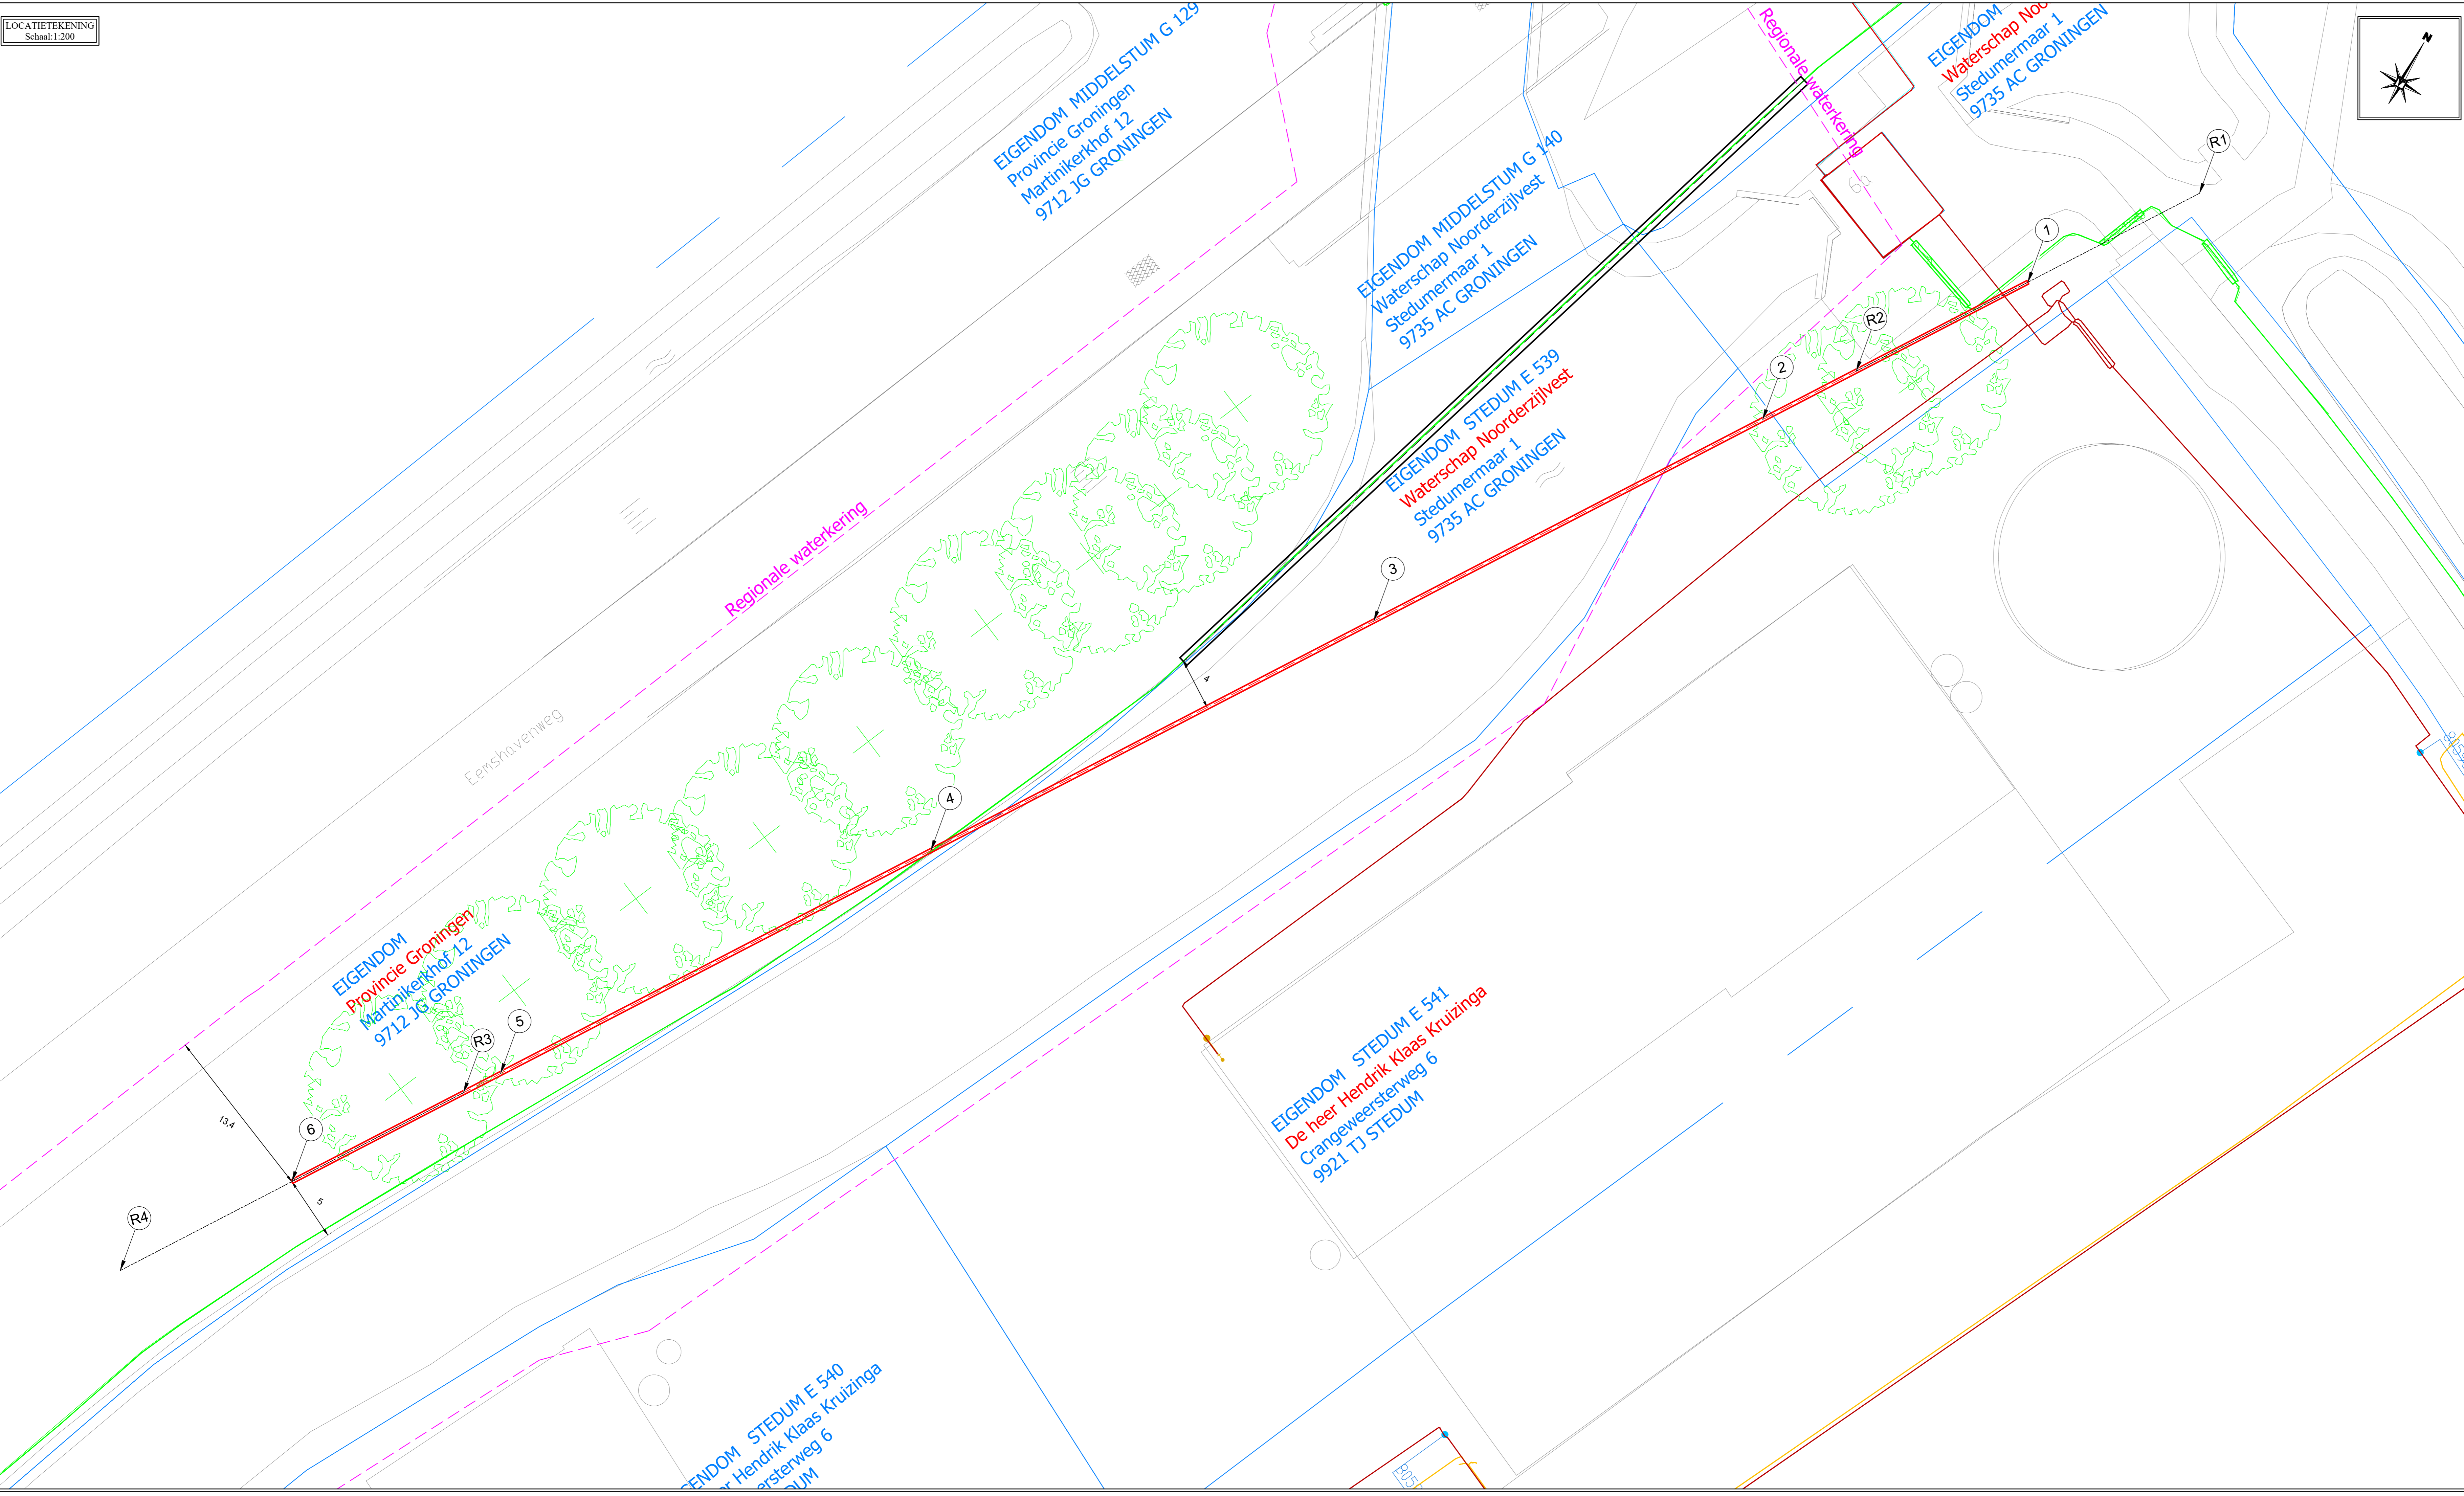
LOCATIETEKENING
Schaal:1:200

EIGENDOM MIDDELSTUM G 129
Provincie Groningen
Martinikerkhof 12
9712 JG GRONINGEN

Regionale waterkering

EIGENDOM Waterschap Noo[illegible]
Stedumermaar 1
9735 AC GRONINGEN

R1

EIGENDOM MIDDELSTUM G 140
Waterschap Noorderzijlvest
Stedumermaar 1
9735 AC GRONINGEN

1

R2

2

EIGENDOM STEDUM E 539
Waterschap Noorderzijlvest
Stedumermaar 1
9735 AC GRONINGEN

Regionale waterkering

3

4

Eemshavenweg

4

EIGENDOM
Provincie Groningen
Martinikerkhof 12
9712 JG GRONINGEN

5

R3

6

13,4

5

R4

EIGENDOM STEDUM E 541
De heer Hendrik Klaas Kruizinga
Crangeweersterweg 6
9921 TJ STEDUM

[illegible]NDOM STEDUM E 540
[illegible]r Hendrik Klaas Kruizinga
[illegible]ersterweg 6
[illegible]DUM